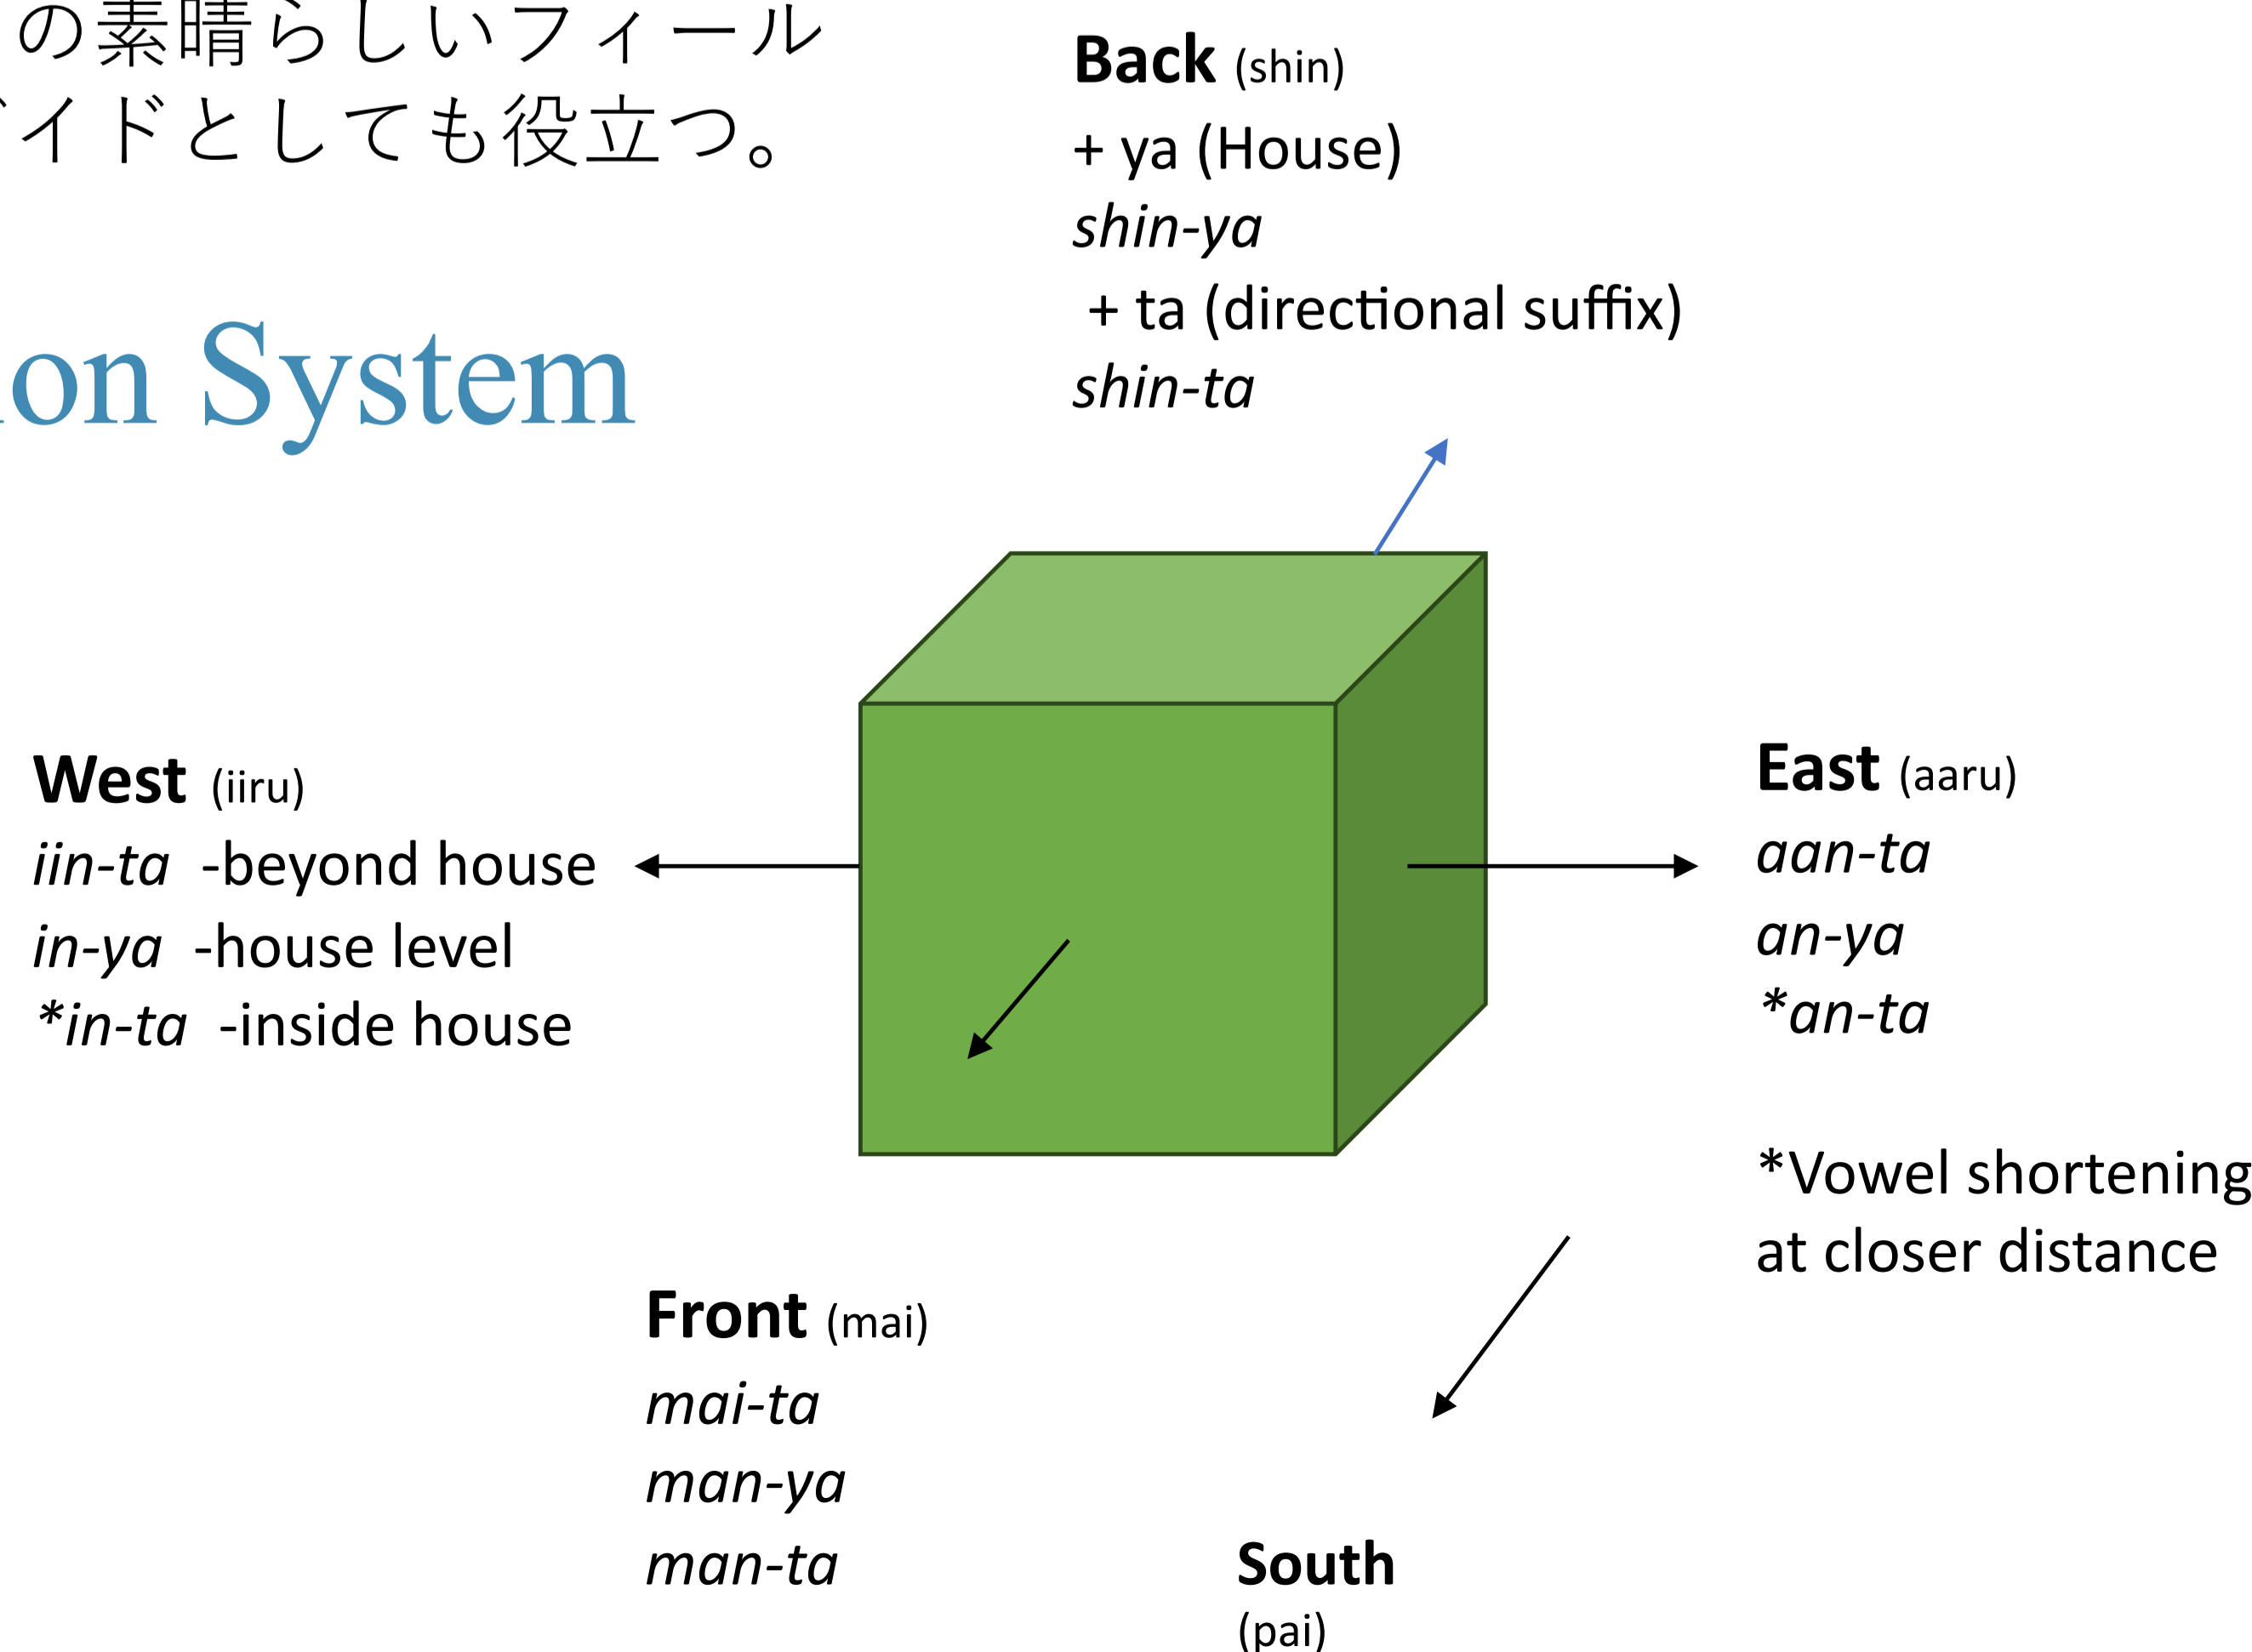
の素晴らしいフィール
イドとしても役立つ。

on System

Back (shin)
+ ya (House)
*shin-ya*
+ ta (directional suffix)
*shin-ta*

West (iiru)
*iin-ta* -beyond house
*in-ya* -house level
*\*in-ta* -inside house

East (aaru)
*aan-ta*
*an-ya*
*\*an-ta*

\*Vowel shortening at closer distance

Front (mai)
*mai-ta*
*man-ya*
*man-ta*

South
(pai)